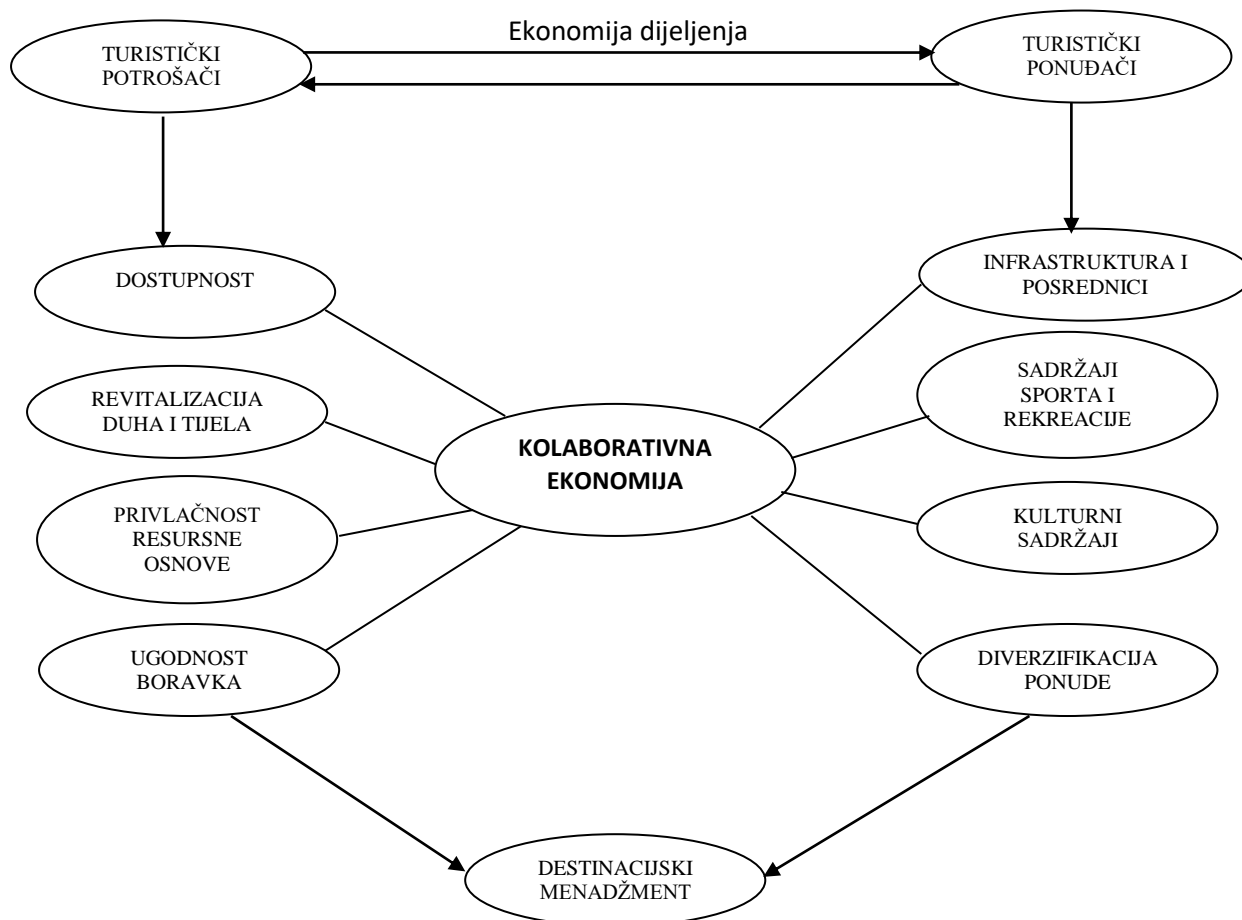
TURISTIČKI POTROŠAČI

Ekonomija dijeljenja

TURISTIČKI PONUĐAČI

DOSTUPNOST

INFRASTRUKTURA I POSREDNICI

REVITALIZACIJA DUHA I TIJELA

SADRŽAJI SPORTA I REKREACIJE

KOLABORATIVNA EKONOMIJA

PRIVLAČNOST RESURSNE OSNOVE

KULTURNI SADRŽAJI

UGODNOST BORAVKA

DIVERZIFIKACIJA PONUDE

DESTINACIJSKI MENADŽMENT